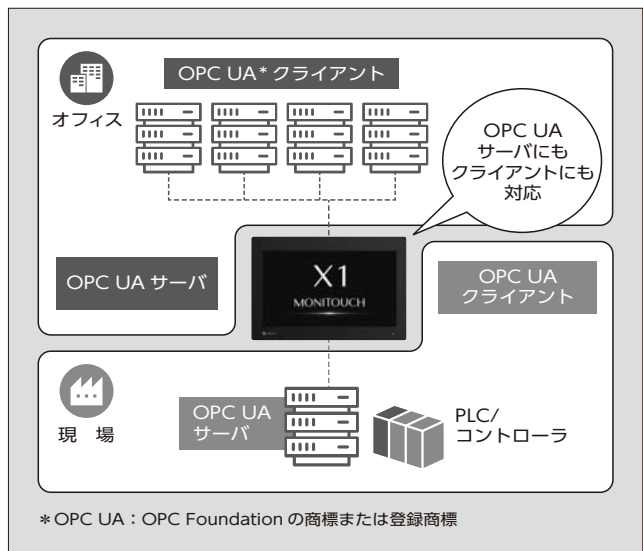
オフィス

OPC UA* クライアント

OPC UA サーバにもクライアントにも対応

OPC UA サーバ

X1
MONITOUCH

OPC UA クライアント

現　場

OPC UA サーバ

PLC/
コントローラ

＊OPC UA：OPC Foundation の商標または登録商標